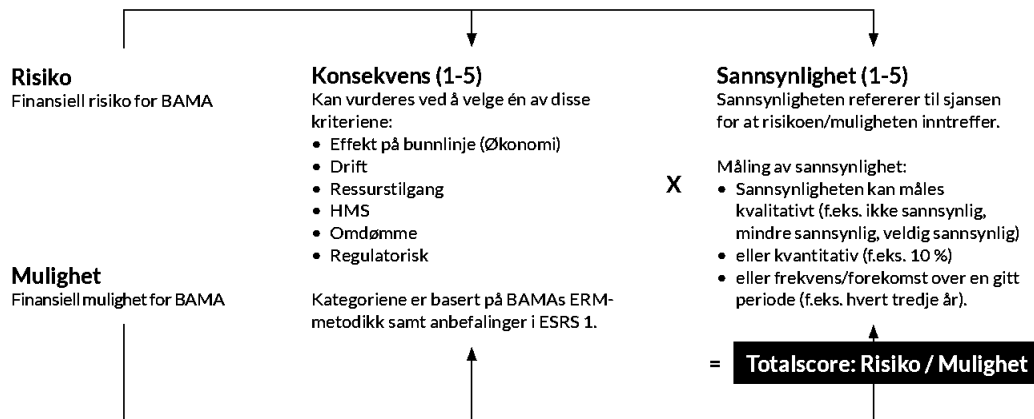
Risiko
Finansiell risiko for BAMA

Mulighet
Finansiell mulighet for BAMA

Konsekvens (1-5)
Kan vurderes ved å velge én av disse kriteriene:
- Effekt på bunnlinje (Økonomi)
- Drift
- Ressurstilgang
- HMS
- Omdømme
- Regulatorisk

Kategoriene er basert på BAMAs ERM-metodikk samt anbefalinger i ESRS 1.

X

Sannsynlighet (1-5)
Sannsynligheten refererer til sjansen for at risikoen/muligheten inntreffer.

Måling av sannsynlighet:
- Sannsynligheten kan måles kvalitativt (f.eks. ikke sannsynlig, mindre sannsynlig, veldig sannsynlig)
- eller kvantitativ (f.eks. 10 %)
- eller frekvens/forekomst over en gitt periode (f.eks. hvert tredje år).

= Totalscore: Risiko / Mulighet